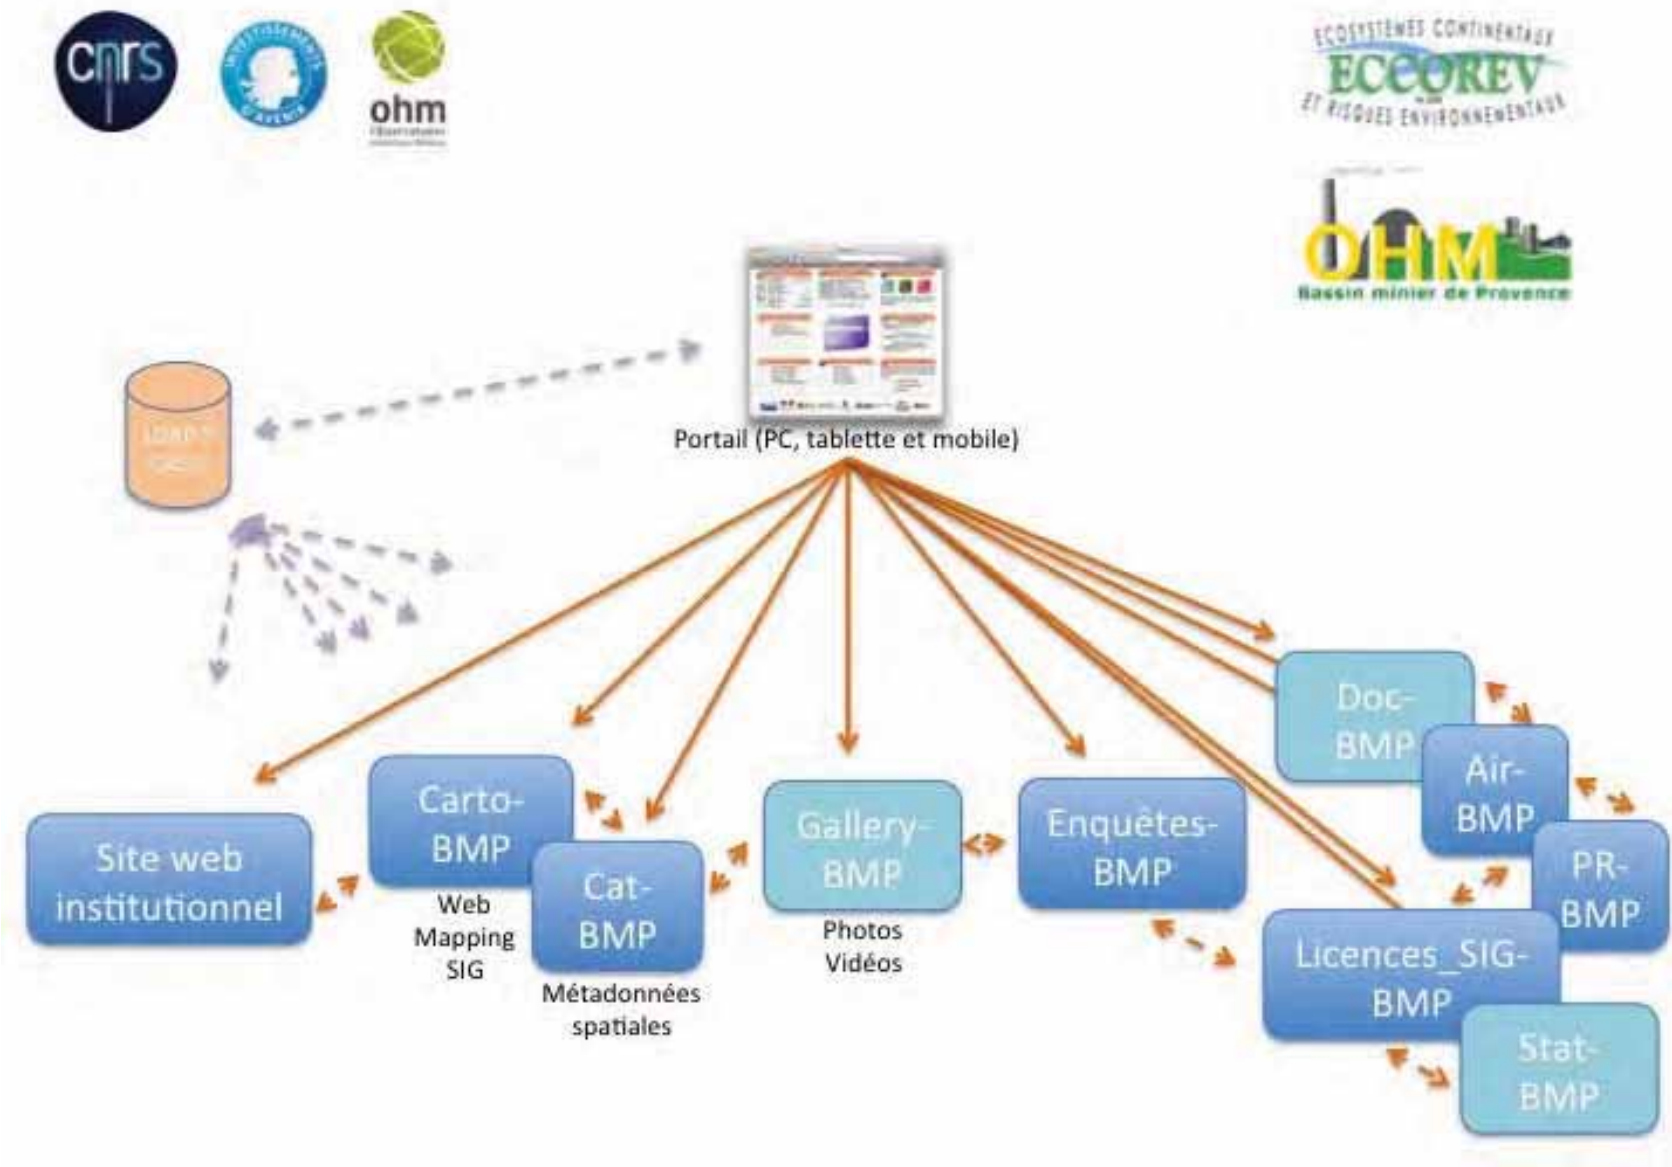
cnrs

INVESTISSEMENTS D'AVENIR

ohm

ECOSYSTÈMES CONTINENTAUX
ECCOREV
ET RISQUES ENVIRONNEMENTAUX

OHM
Bassin minier de Provence

Portail (PC, tablette et mobile)

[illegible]

Site web institutionnel

Carto-BMP
Web Mapping SIG

Cat-BMP
Métadonnées spatiales

Gallery-BMP
Photos Vidéos

Enquêtes-BMP

Doc-BMP

Air-BMP

PR-BMP

Licences_SIG-BMP

Stat-BMP